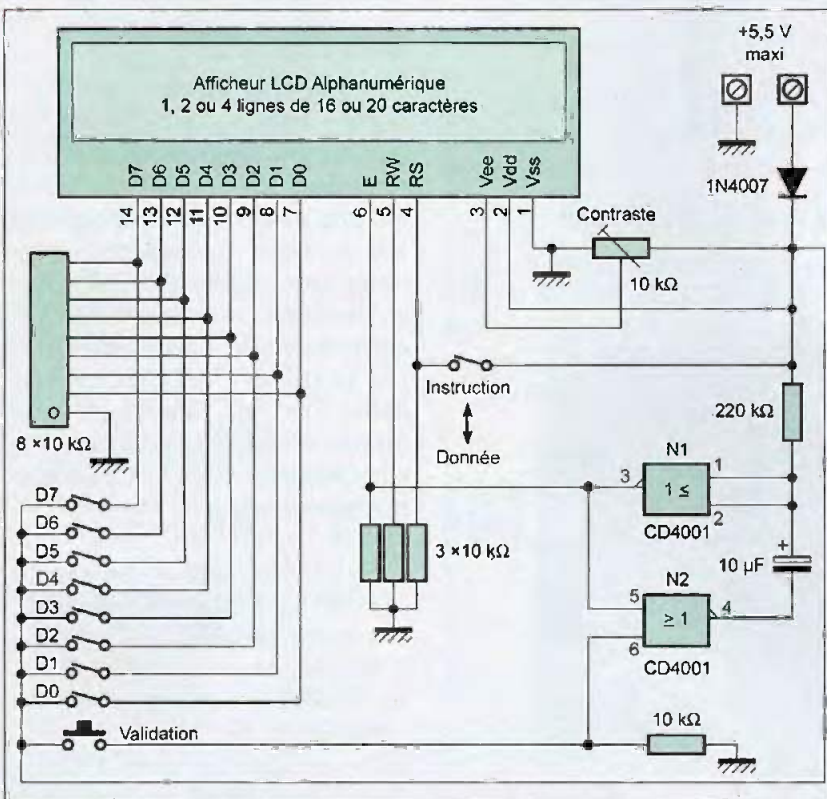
Afficheur LCD Alphanumérique
1, 2 ou 4 lignes de 16 ou 20 caractères

D7 D6 D5 D4 D3 D2 D1 D0
14 13 12 11 10 9 8 7

E RW RS
6 5 4

Vee Vdd Vss
3 2 1

+5,5 V
maxi

1N4007

Contraste

10 kΩ

o

8 ×10 kΩ

Instruction

Donnée

220 kΩ

N1

3

1 ≤

1

2

CD4001

D7
D6
D5
D4
D3
D2
D1
D0

3 ×10 kΩ

+

10 µF

N2

5

≥ 1

4

6

CD4001

Validation

10 kΩ